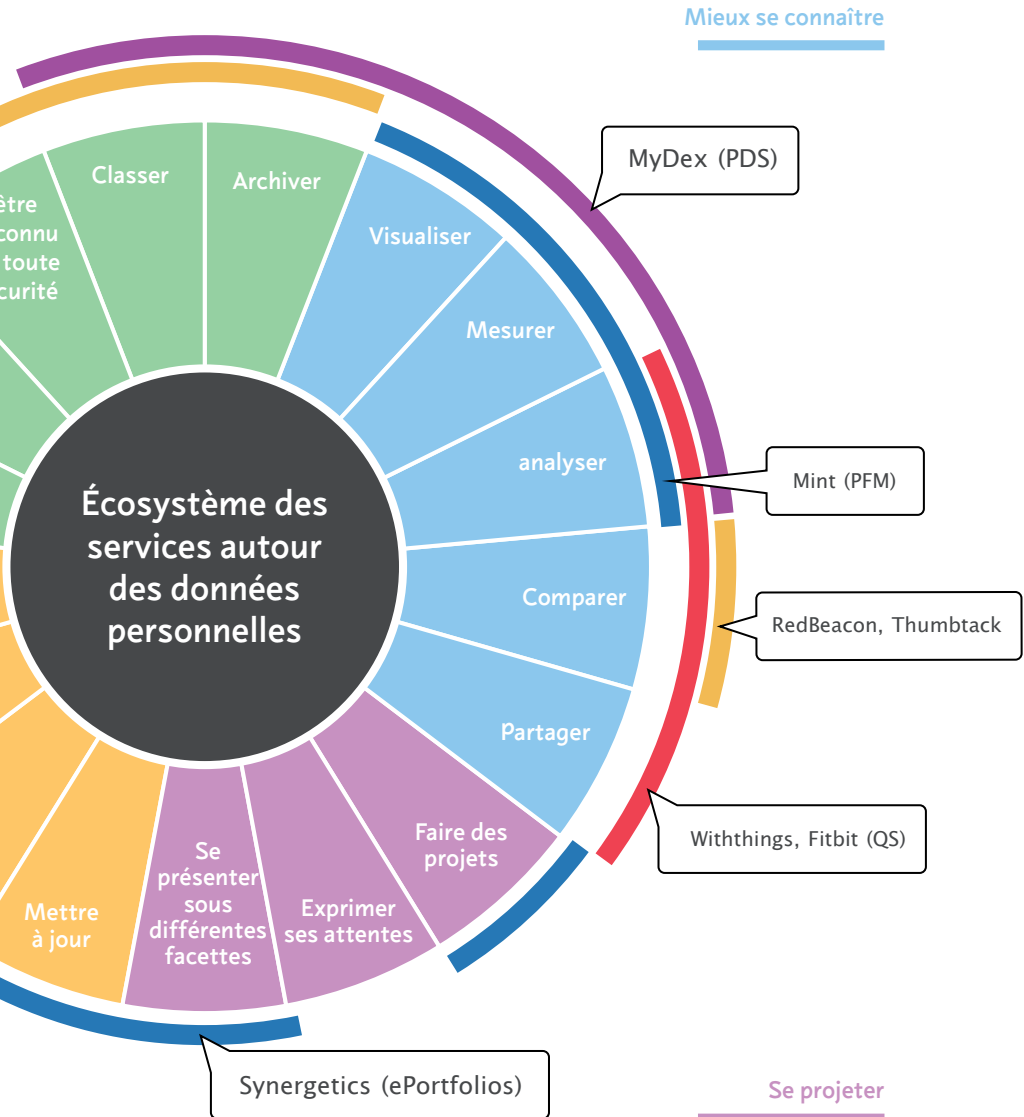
Mieux se connaître

MyDex (PDS)

Classer

Archiver

être connu toute curité

Visualiser

Mesurer

analyser

Mint (PFM)

Écosystème des services autour des données personnelles

Comparer

RedBeacon, Thumbtack

Partager

Faire des projets

Withthings, Fitbit (QS)

Se présenter sous différentes facettes

Exprimer ses attentes

Mettre à jour

Synergetics (ePortfolios)

Se projeter